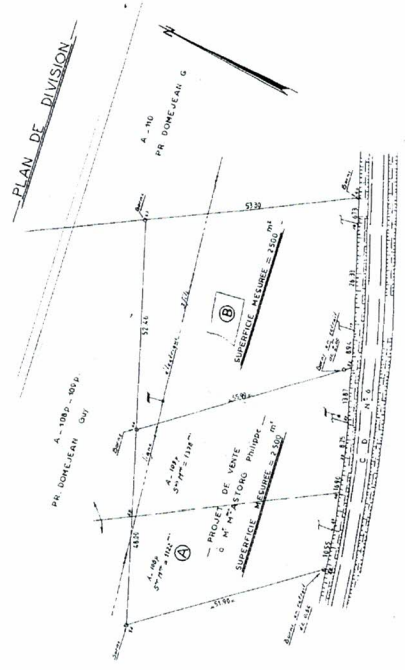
PLAN DE DIVISION

N

A - 110
PR. DOMEJEAN G.

A - 1050 - 1060
PR. DOMEJEAN Guy

B

SUPERFICIE MESUREE = 2500 m²

A - 1089
S^(ce) P^(re) = 1338^(m²)

A - 1088
S^(ce) P^(re) = 1132^(m²)

A

- PROJET DE VENTE -
à M^(r) M^(me) ASTORG Philippe

SUPERFICIE MESUREE = 2500 m²

57.30
52.46
55.80
51.96
48.00

C D N° 0

Borne
Borne
Borne
Borne en retrait
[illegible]